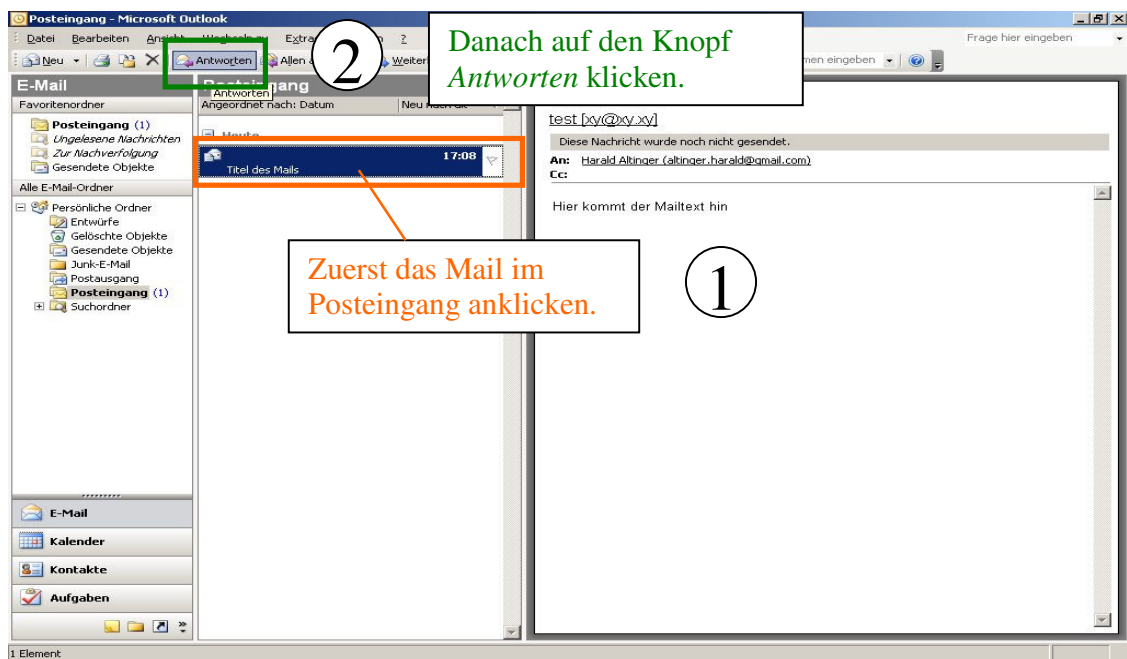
Posteingang - Microsoft Outlook

Datei Bearbeiten Ansicht Wechseln zu Extras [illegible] ?

Frage hier eingeben

Neu Antworten Allen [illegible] Weiter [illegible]men eingeben

Antworten

Danach auf den Knopf *Antworten* klicken.

2

E-Mail

Favoritenordner

Posteingang (1)
Ungelesene Nachrichten
Zur Nachverfolgung
Gesendete Objekte

Alle E-Mail-Ordner

Persönliche Ordner
Entwürfe
Gelöschte Objekte
Gesendete Objekte
Junk-E-Mail
Postausgang
Posteingang (1)
Suchordner

Posteingang

Angeordnet nach: Datum Neu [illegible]

Heute

17:08
Titel des Mails

test [xy@xy.xy]

Diese Nachricht wurde noch nicht gesendet.

An: Harald Altinger (altinger.harald@gmail.com)
Cc:

Hier kommt der Mailtext hin

Zuerst das Mail im Posteingang anklicken.

1

E-Mail
Kalender
Kontakte
Aufgaben

1 Element